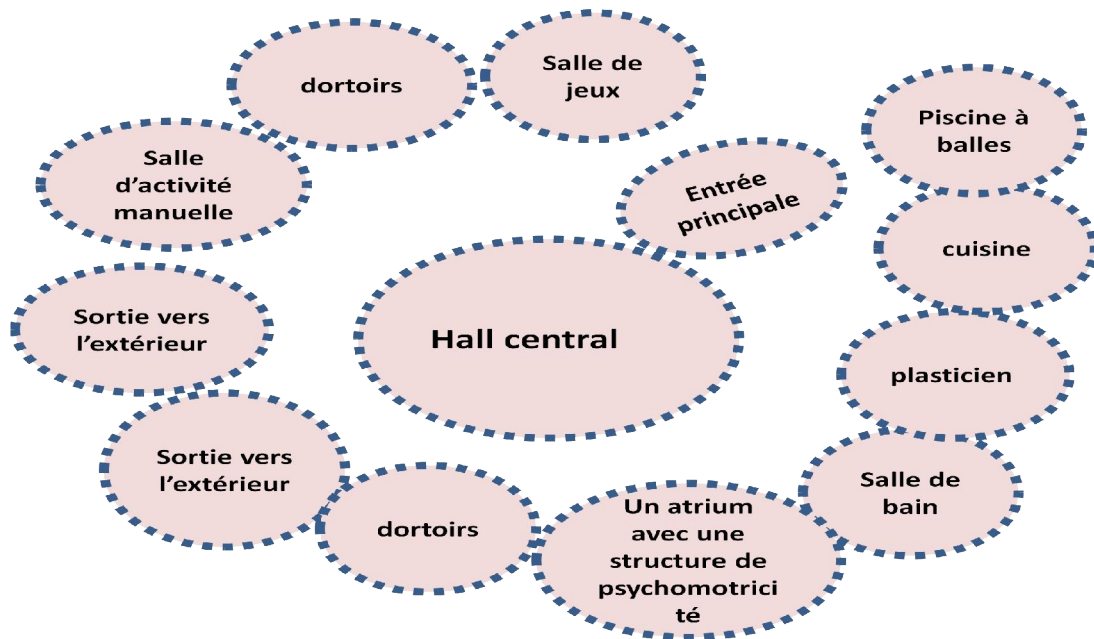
dortoirs

Salle de jeux

Piscine à balles

Salle d'activité manuelle

Entrée principale

cuisine

Sortie vers l'extérieur

Hall central

plasticien

Sortie vers l'extérieur

Salle de bain

dortoirs

Un atrium avec une structure de psychomotrici té